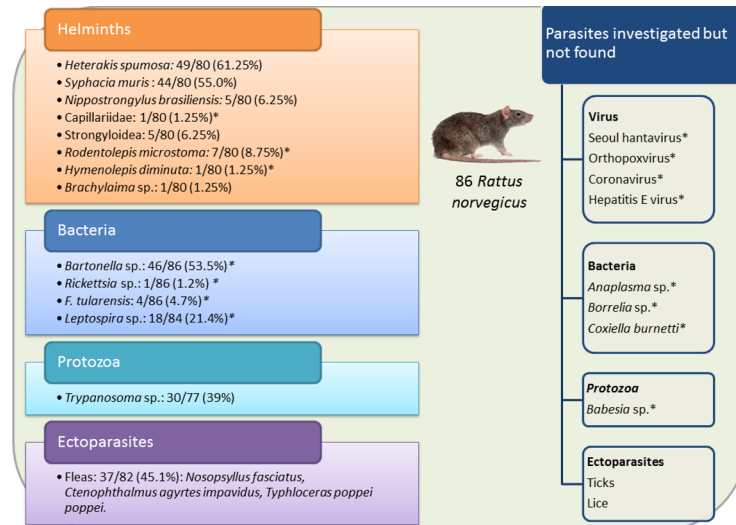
Helminths

• Heterakis spumosa: 49/80 (61.25%)
• Syphacia muris : 44/80 (55.0%)
• Nippostrongylus brasiliensis: 5/80 (6.25%)
• Capillariidae: 1/80 (1.25%)*
• Strongyloidea: 5/80 (6.25%)
• Rodentolepis microstoma: 7/80 (8.75%)*
• Hymenolepis diminuta: 1/80 (1.25%)*
• Brachylaima sp.: 1/80 (1.25%)

Bacteria

• Bartonella sp.: 46/86 (53.5%)*
• Rickettsia sp.: 1/86 (1.2%) *
• F. tularensis: 4/86 (4.7%)*
• Leptospira sp.: 18/84 (21.4%)*

Protozoa

• Trypanosoma sp.: 30/77 (39%)

Ectoparasites

• Fleas: 37/82 (45.1%): Nosopsyllus fasciatus, Ctenophthalmus agyrtes impavidus, Typhloceras poppei poppei.

86 Rattus norvegicus

Parasites investigated but not found

Virus
Seoul hantavirus*
Orthopoxvirus*
Coronavirus*
Hepatitis E virus*

Bacteria
Anaplasma sp.*
Borrelia sp.*
Coxiella burnetti*

Protozoa
Babesia sp.*

Ectoparasites
Ticks
Lice